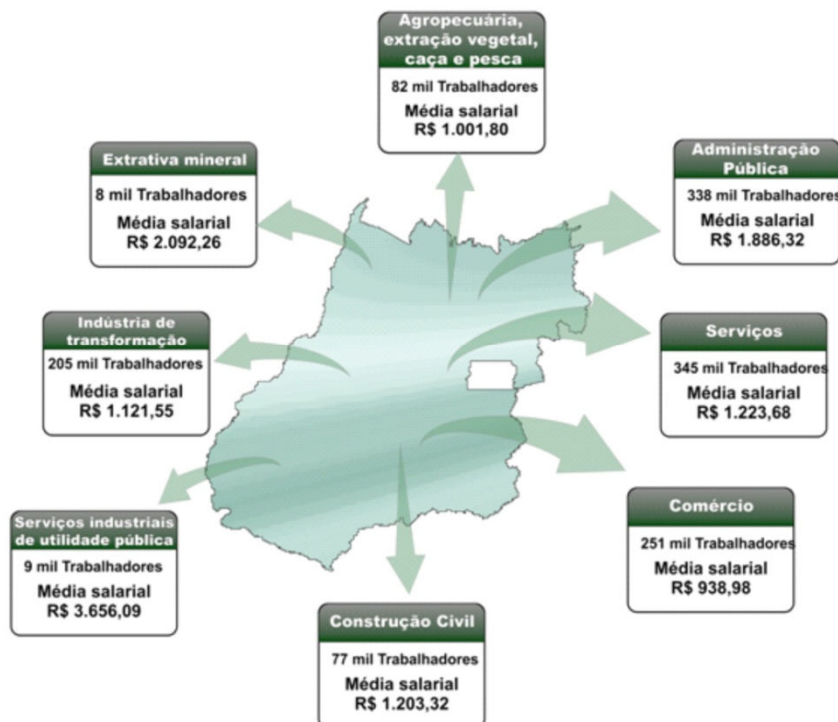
Agropecuária, extração vegetal, caça e pesca
82 mil Trabalhadores
Média salarial
R$ 1.001,80

Extrativa mineral
8 mil Trabalhadores
Média salarial
R$ 2.092,26

Administração Pública
338 mil Trabalhadores
Média salarial
R$ 1.886,32

Indústria de transformação
205 mil Trabalhadores
Média salarial
R$ 1.121,55

Serviços
345 mil Trabalhadores
Média salarial
R$ 1.223,68

Serviços industriais de utilidade pública
9 mil Trabalhadores
Média salarial
R$ 3.656,09

Comércio
251 mil Trabalhadores
Média salarial
R$ 938,98

Construção Civil
77 mil Trabalhadores
Média salarial
R$ 1.203,32